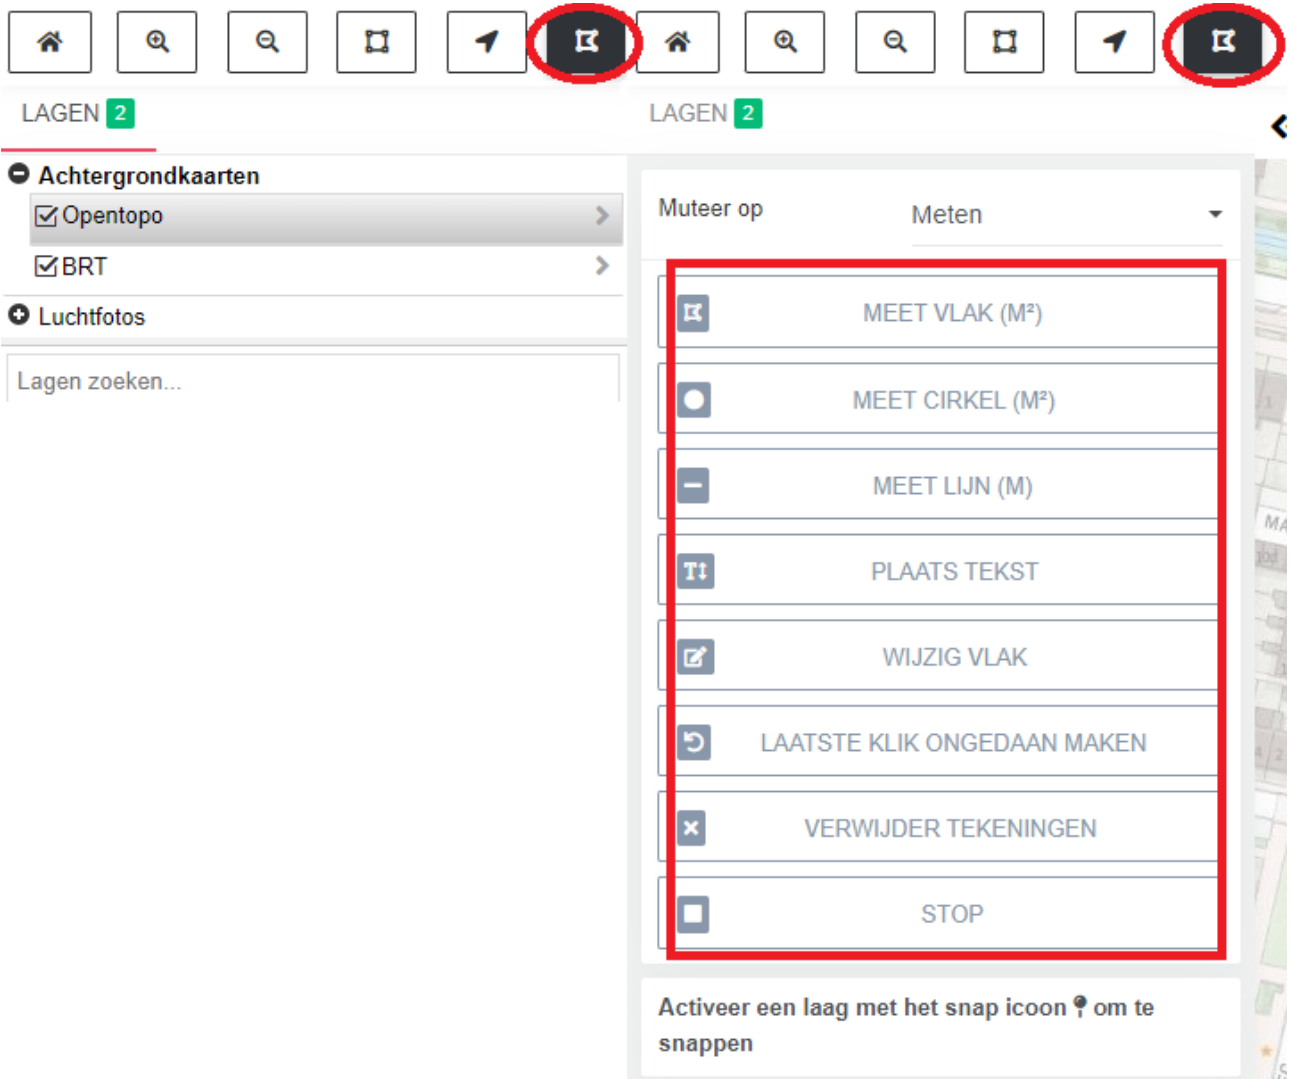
LAGEN 2

Achtergrondkaarten

Opentopo

BRT

Luchtfotos

Lagen zoeken...

LAGEN 2

Muteer op

Meten

MEET VLAK (M²)

MEET CIRKEL (M²)

MEET LIJN (M)

PLAATS TEKST

WIJZIG VLAK

LAATSTE KLIK ONGEDAAN MAKEN

VERWIJDER TEKENINGEN

STOP

Activeer een laag met het snap icoon om te snappen